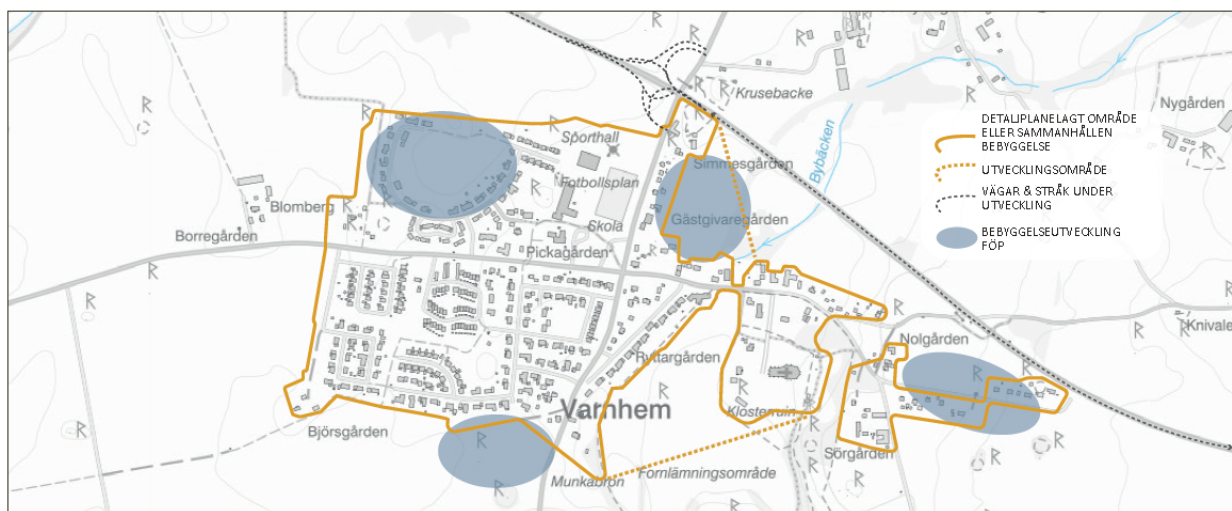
Krusebacke
Nygården
Sporthall
Simmesgården
Bybäcken
Fotbollsplan
Blomberg
Skola
Gästgivaregården
Borregården
Pickagården
Nolgården
Knivale
Ryttargården
Varnhem
Klosterruin
Björsgården
Sörgården
Munkabron
Fornlämningsområde

DETALJPLANELAGT OMRÅDE ELLER SAMMANHÅLLEN BEBYGGELSE
UTVECKLINGSOMRÅDE
VÄGAR & STRÅK UNDER UTVECKLING
BEBYGGELSEUTVECKLING FÖP